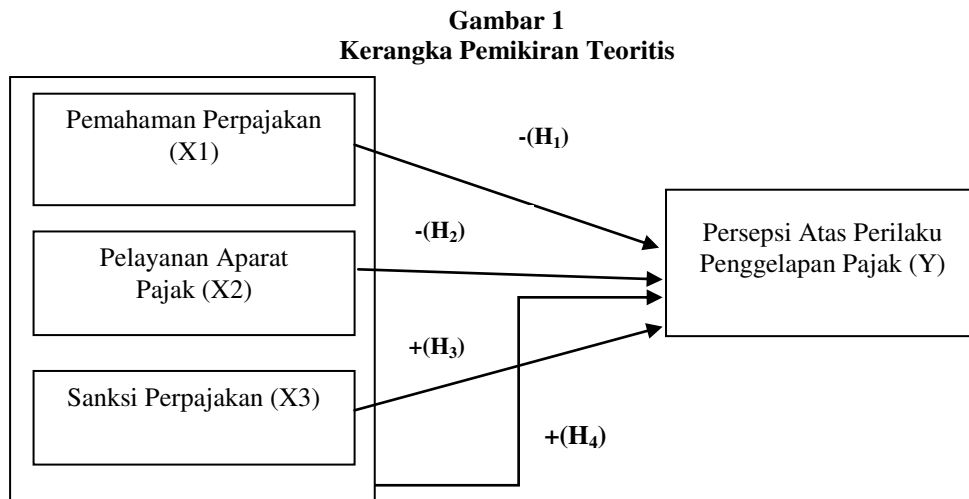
Gambar 1
Kerangka Pemikiran Teoritis

Pemahaman Perpajakan (X1)

Pelayanan Aparat Pajak (X2)

Sanksi Perpajakan (X3)

-($H_1$)

-($H_2$)

+($H_3$)

+($H_4$)

Persepsi Atas Perilaku Penggelapan Pajak (Y)